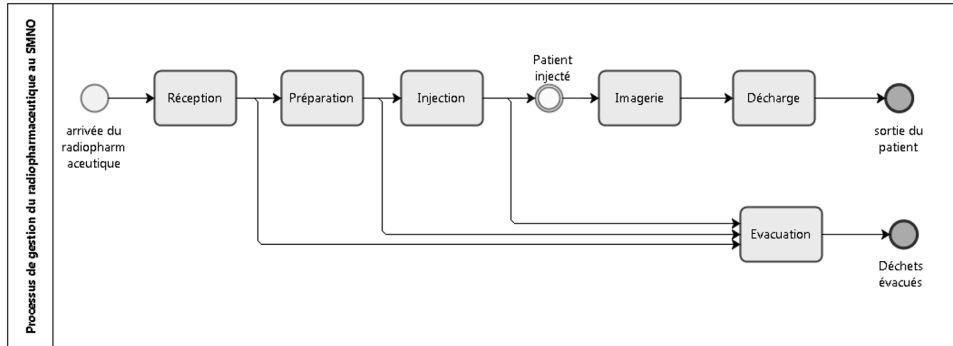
Processus de gestion du radiopharmaceutique au SMNO

arrivée du radiopharm aceutique

Réception

Préparation

Injection

Patient injecté

Imagerie

Décharge

sortie du patient

Evacuation

Déchets évacués